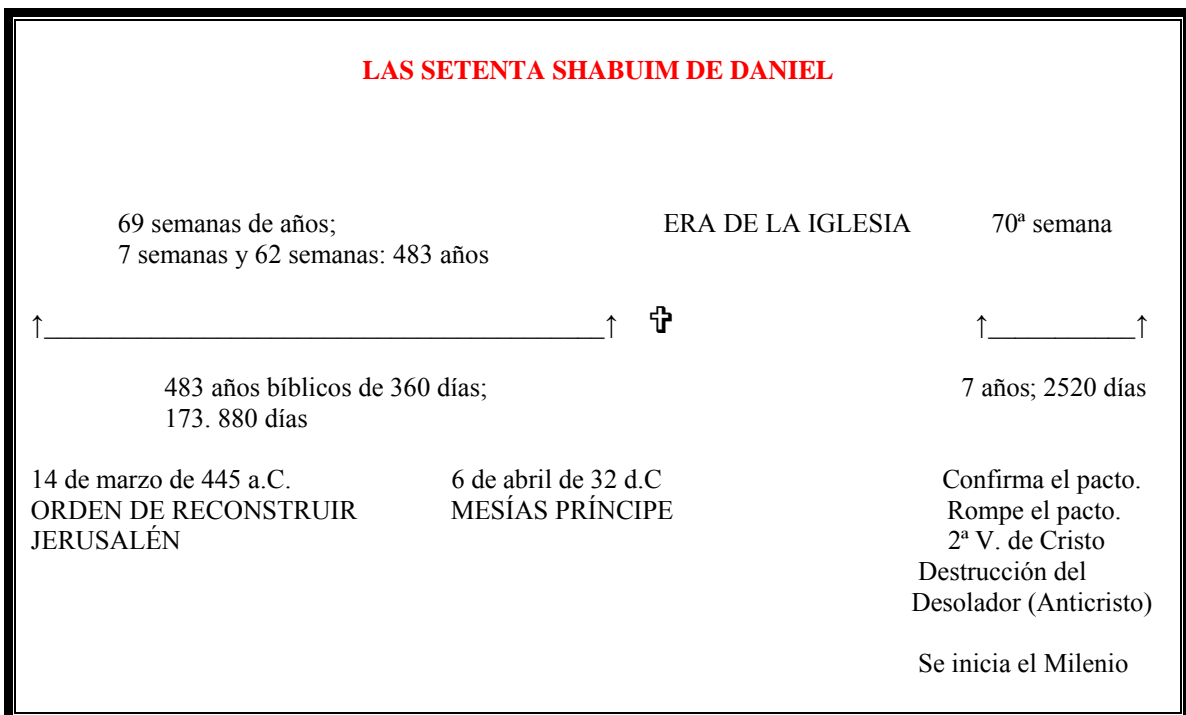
LAS SETENTA SHABUIM DE DANIEL

69 semanas de años;
7 semanas y 62 semanas: 483 años

ERA DE LA IGLESIA

70ª semana

↑___________________________________________↑ ✞ ↑___________↑

483 años bíblicos de 360 días;
173. 880 días

7 años; 2520 días

14 de marzo de 445 a.C.
ORDEN DE RECONSTRUIR JERUSALÉN

6 de abril de 32 d.C
MESÍAS PRÍNCIPE

Confirma el pacto.
Rompe el pacto.
2ª V. de Cristo
Destrucción del Desolador (Anticristo)

Se inicia el Milenio